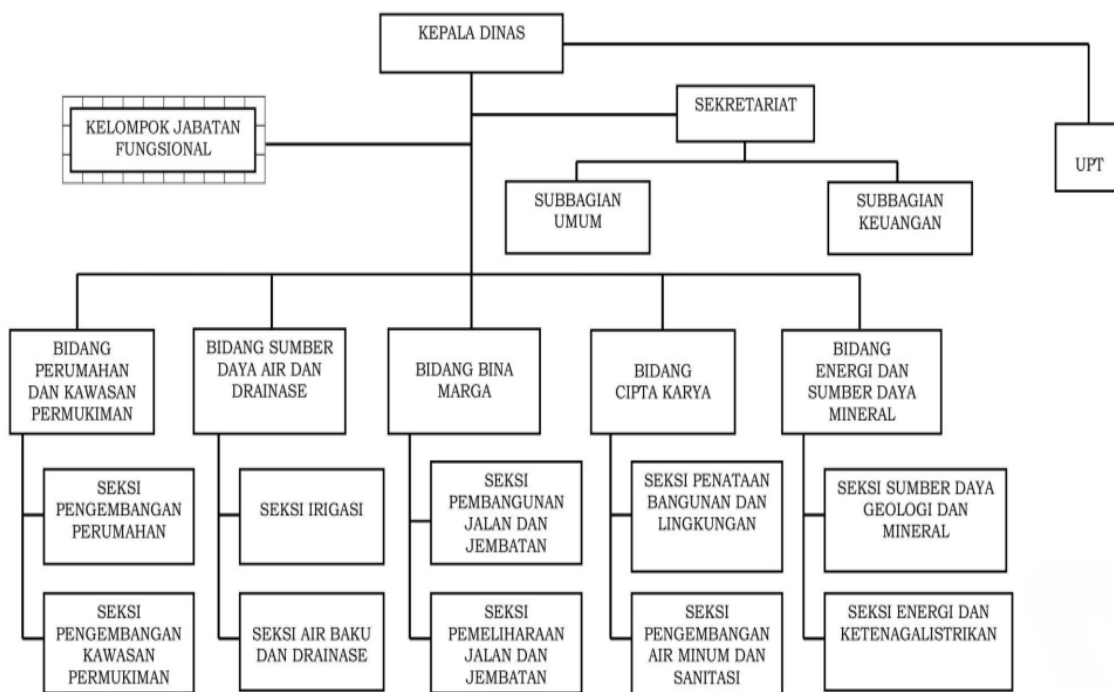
KEPALA DINAS

KELOMPOK JABATAN FUNGSIONAL

SEKRETARIAT

UPT

SUBBAGIAN UMUM

SUBBAGIAN KEUANGAN

BIDANG PERUMAHAN DAN KAWASAN PERMUKIMAN

SEKSI PENGEMBANGAN PERUMAHAN

SEKSI PENGEMBANGAN KAWASAN PERMUKIMAN

BIDANG SUMBER DAYA AIR DAN DRAINASE

SEKSI IRIGASI

SEKSI AIR BAKU DAN DRAINASE

BIDANG BINA MARGA

SEKSI PEMBANGUNAN JALAN DAN JEMBATAN

SEKSI PEMELIHARAAN JALAN DAN JEMBATAN

BIDANG CIPTA KARYA

SEKSI PENATAAN BANGUNAN DAN LINGKUNGAN

SEKSI PENGEMBANGAN AIR MINUM DAN SANITASI

BIDANG ENERGI DAN SUMBER DAYA MINERAL

SEKSI SUMBER DAYA GEOLOGI DAN MINERAL

SEKSI ENERGI DAN KETENAGALISTRIKAN